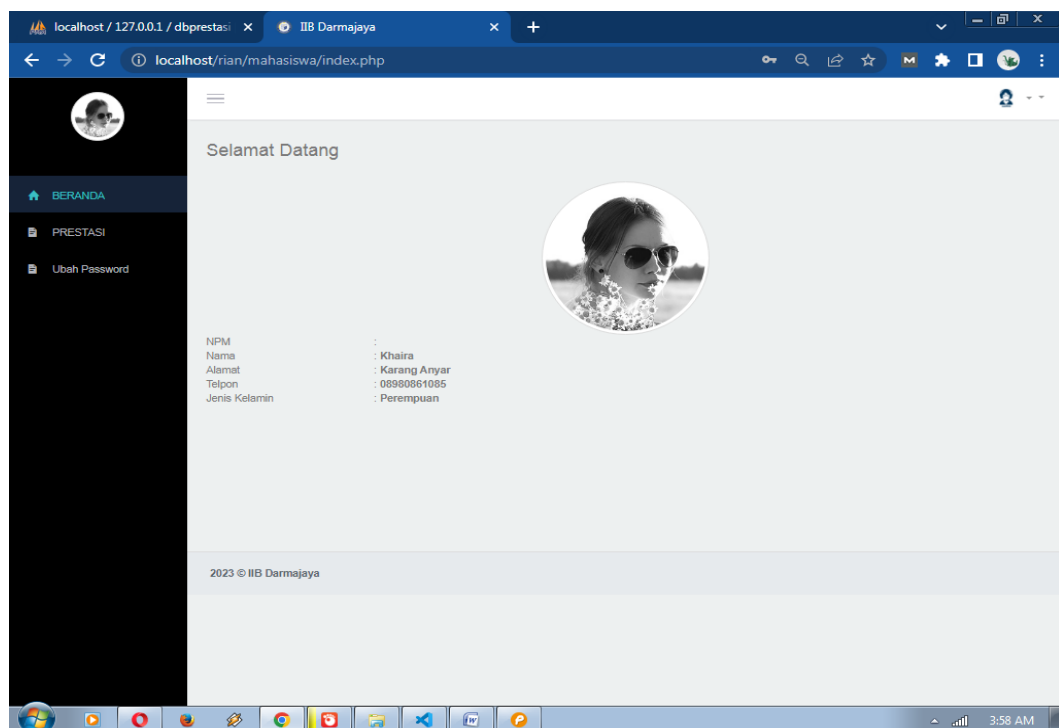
localhost / 127.0.0.1 / dbprestasi ×
IIB Darmajaya ×
+

localhost/rian/mahasiswa/index.php

BERANDA
PRESTASI
Ubah Password

Selamat Datang

| | |
|---|---|
| NPM | : |
| Nama | : Khaira |
| Alamat | : Karang Anyar |
| Telpon | : 08980861085 |
| Jenis Kelamin | : Perempuan |

2023 © IIB Darmajaya

3:58 AM